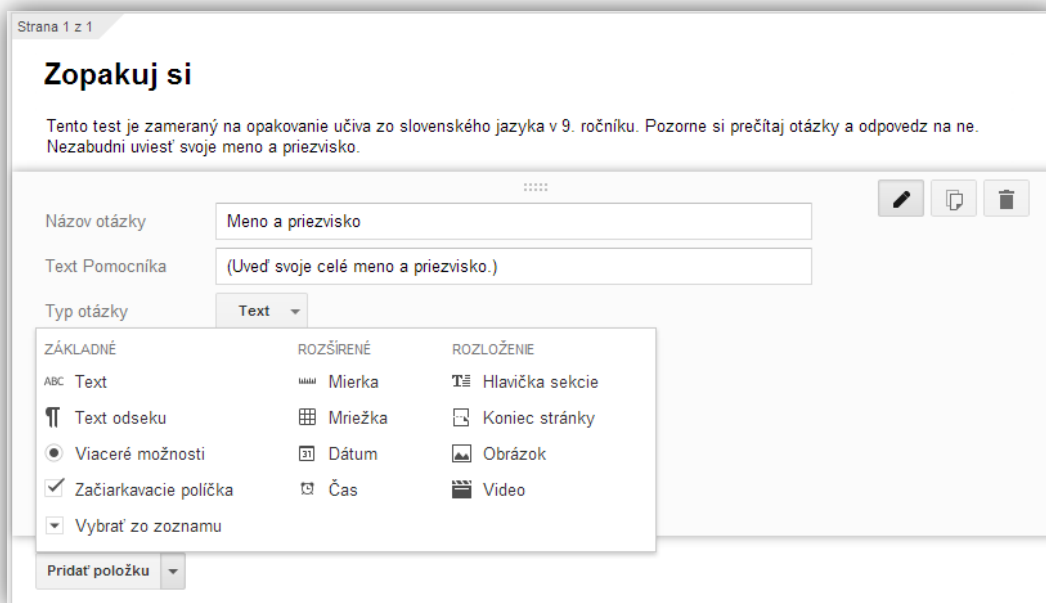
Strana 1 z 1

Zopakuj si

Tento test je zameraný na opakovanie učiva zo slovenského jazyka v 9. ročníku. Pozorne si prečítaj otázky a odpovedz na ne. Nezabudni uviesť svoje meno a priezvisko.

Názov otázky | Meno a priezvisko

Text Pomocníka | (Uveď svoje celé meno a priezvisko.)

Typ otázky | Text

ZÁKLADNÉ
ABC Text
Text odseku
Viaceré možnosti
Začiarkavacie políčka
Vybrať zo zoznamu

ROZŠÍRENÉ
Mierka
Mriežka
31 Dátum
Čas

ROZLOŽENIE
Hlavička sekcie
Koniec stránky
Obrázok
Video

Pridať položku